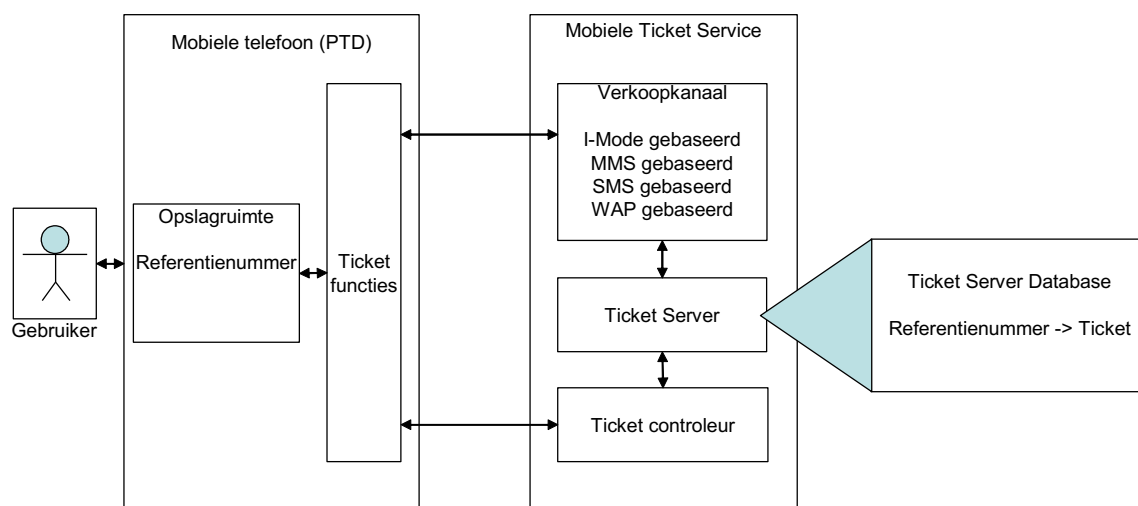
Mobiele telefoon (PTD)

Mobiele Ticket Service

Verkoopkanaal

I-Mode gebaseerd
MMS gebaseerd
SMS gebaseerd
WAP gebaseerd

Opslagruimte

Referentienummer

Ticket functies

Gebruiker

Ticket Server

Ticket Server Database

Referentienummer -> Ticket

Ticket controleur